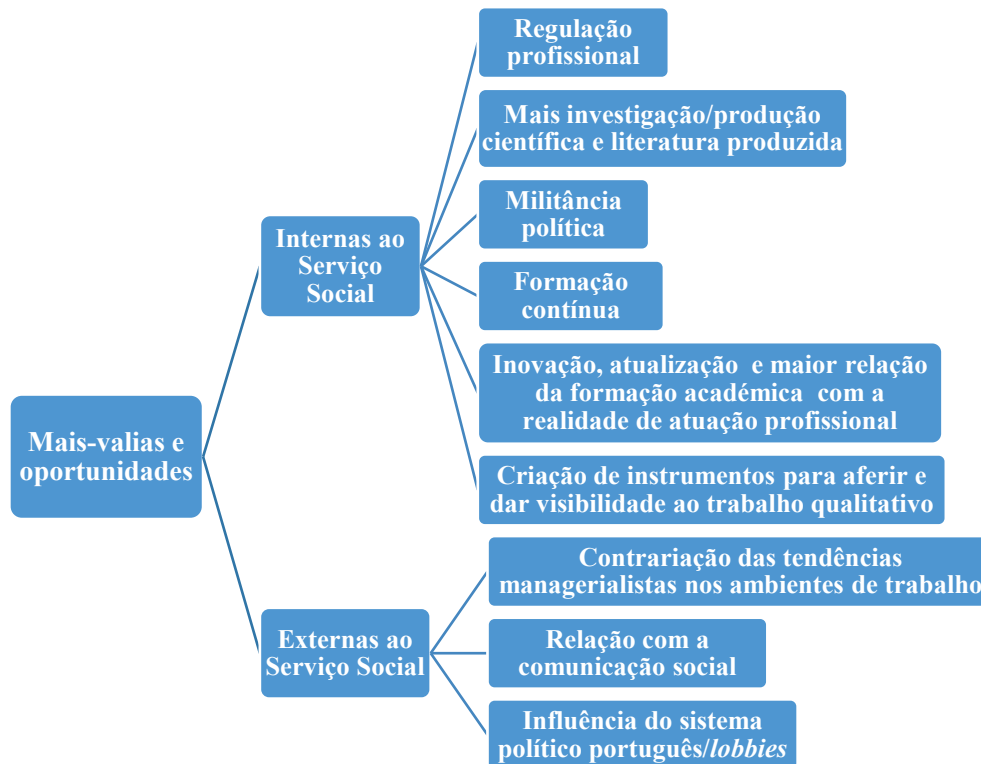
Mais-valias e oportunidades

Internas ao Serviço Social

Regulação profissional

Mais investigação/produção científica e literatura produzida

Militância política

Formação contínua

Inovação, atualização e maior relação da formação académica com a realidade de atuação profissional

Criação de instrumentos para aferir e dar visibilidade ao trabalho qualitativo

Externas ao Serviço Social

Contrariação das tendências managerialistas nos ambientes de trabalho

Relação com a comunicação social

Influência do sistema político português/lobbies